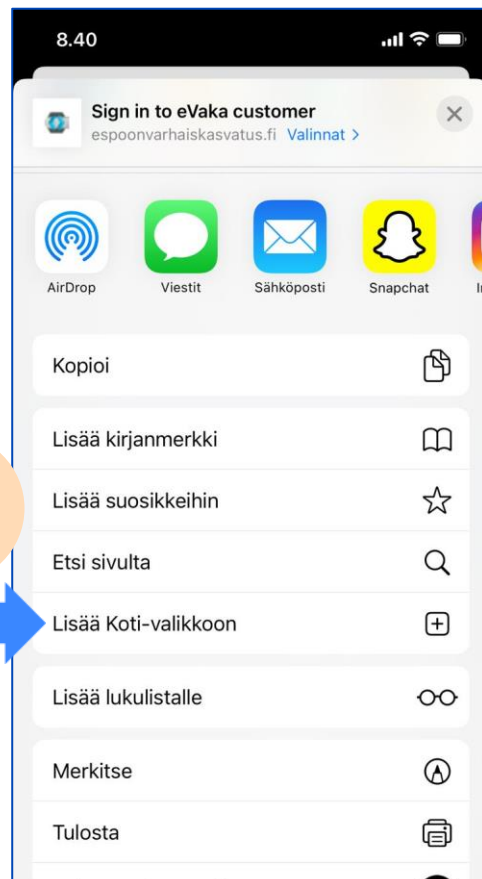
8.40

Sign in to eVaka customer
espoonvarhaiskasvatus.fi Valinnat >

AirDrop
Viestit
Sähköposti
Snapchat
I

Kopioi

Lisää kirjanmerkki

Lisää suosikkeihin

Etsi sivulta

Lisää Koti-valikkoon

Lisää lukulistalle

Merkitse

Tulosta